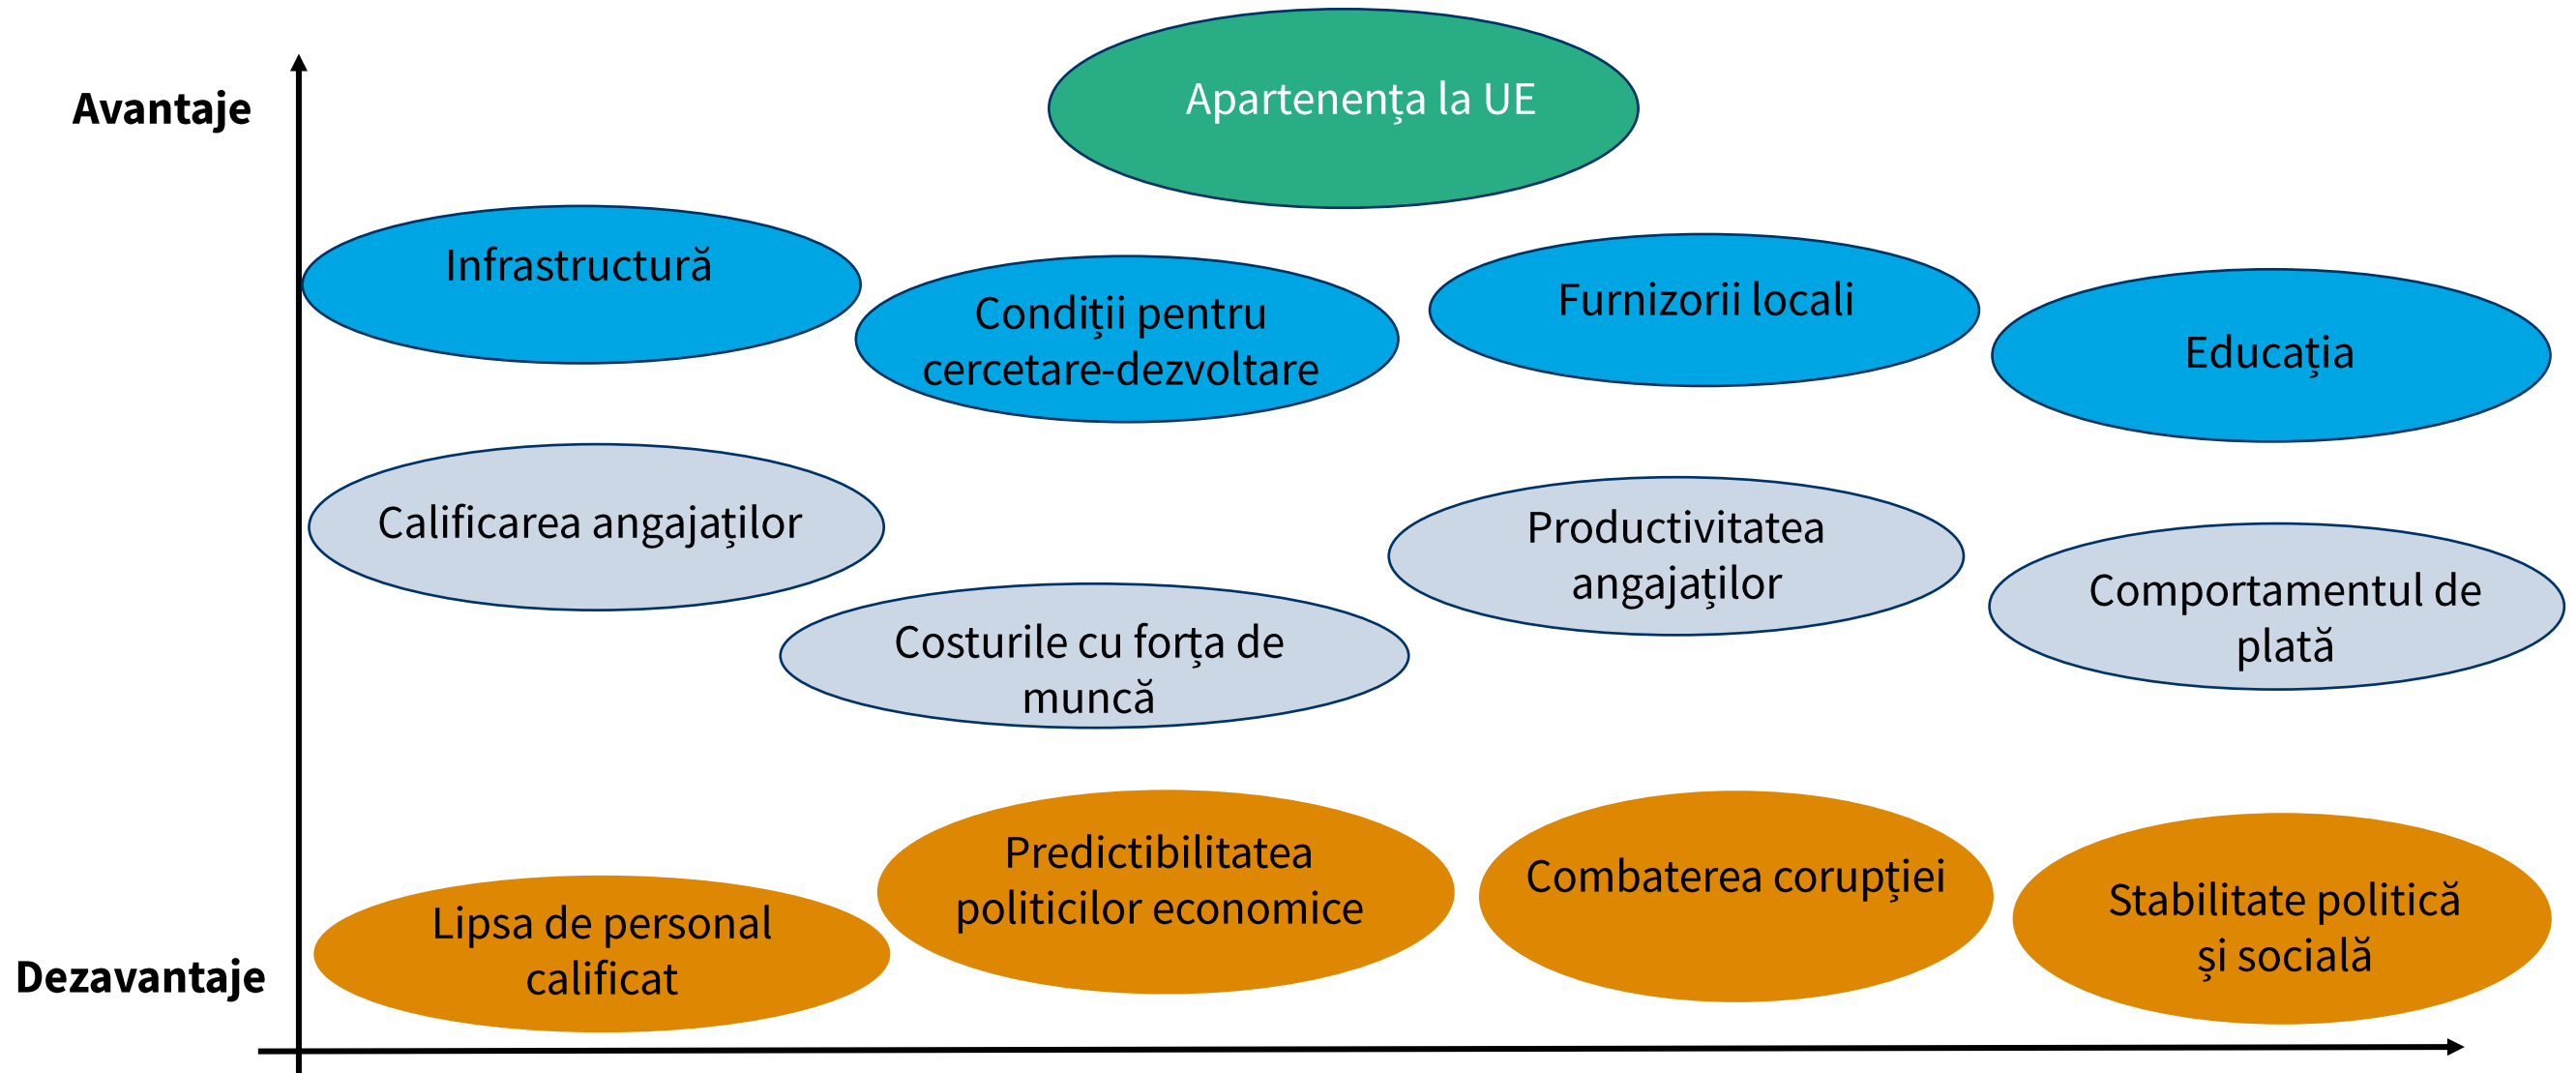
Avantaje

Apartenenţa la UE

Infrastructură

Condiţii pentru cercetare-dezvoltare

Furnizorii locali

Educaţia

Calificarea angajaţilor

Productivitatea angajaţilor

Comportamentul de plată

Costurile cu forţa de muncă

Predictibilitatea politicilor economice

Combaterea corupţiei

Stabilitate politică şi socială

Lipsa de personal calificat

Dezavantaje